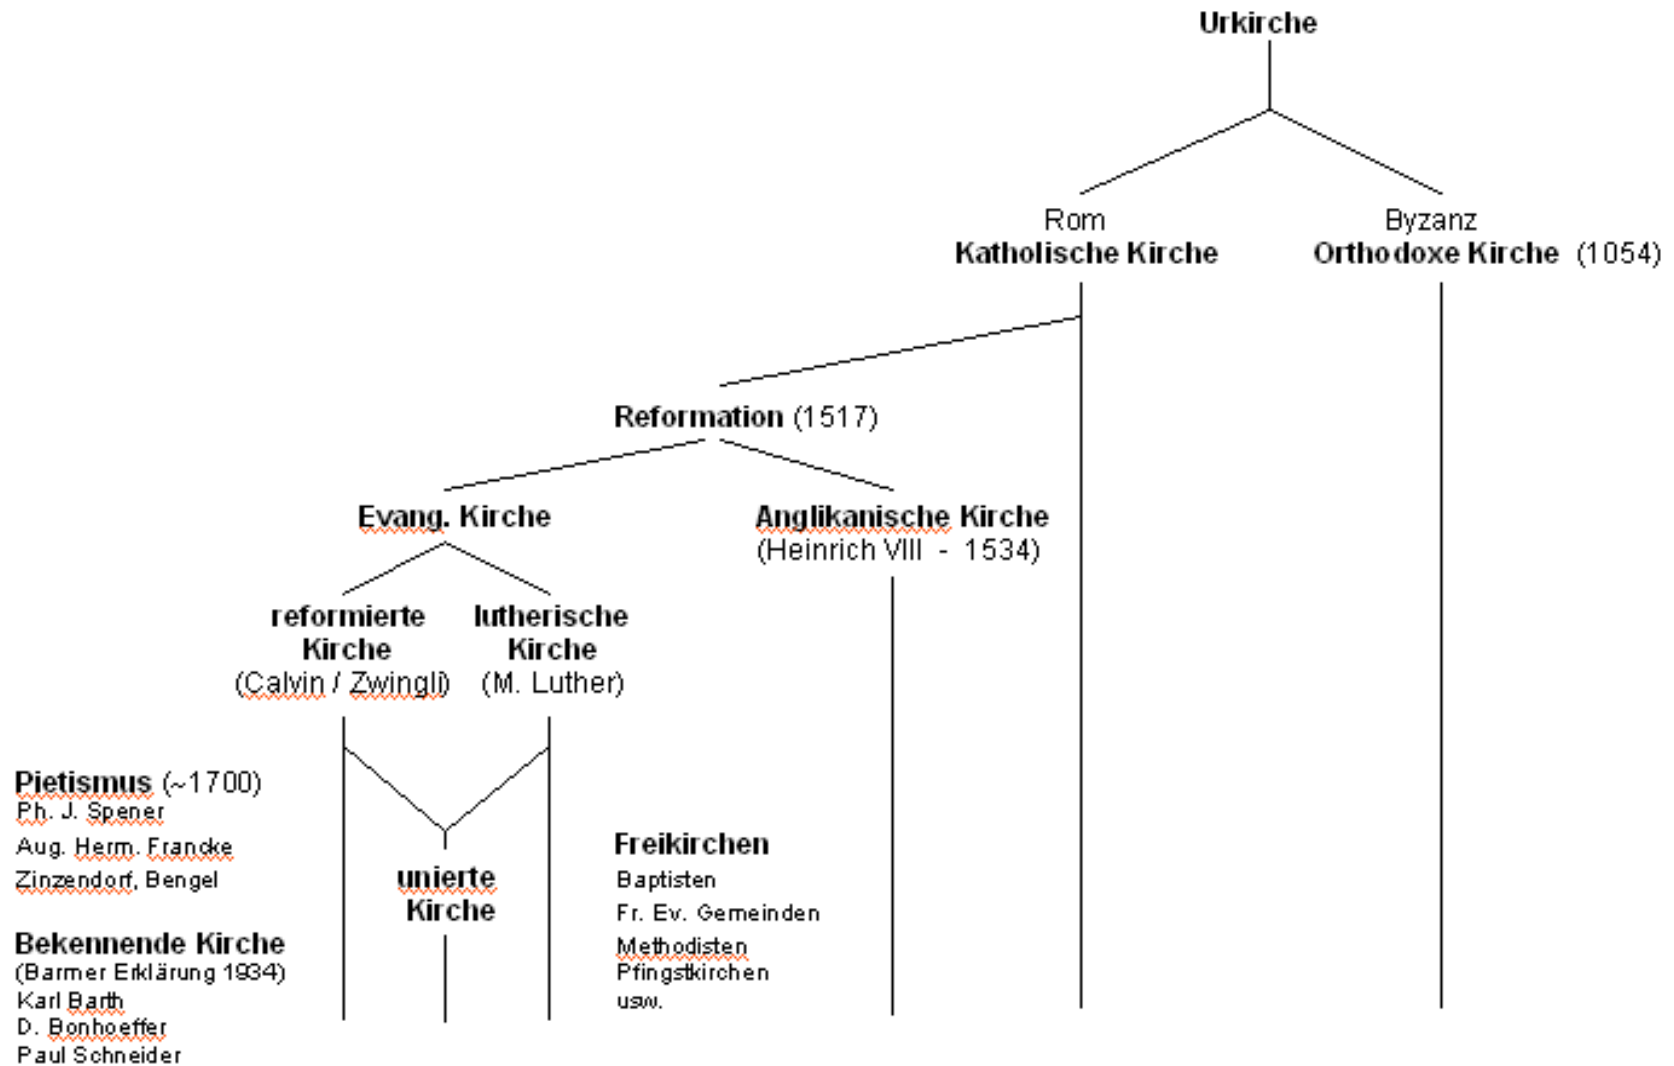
Urkirche

Rom
Katholische Kirche

Byzanz
Orthodoxe Kirche (1054)

Reformation (1517)

Evang. Kirche

Anglikanische Kirche
(Heinrich VIII - 1534)

reformierte Kirche
(Calvin / Zwingli)

lutherische Kirche
(M. Luther)

Pietismus (~1700)
Ph. J. Spener
Aug. Herm. Francke
Zinzendorf, Bengel

unierte Kirche

Freikirchen
Baptisten
Fr. Ev. Gemeinden
Methodisten
Pfingstkirchen
usw.

Bekennende Kirche
(Barmer Erklärung 1934)
Karl Barth
D. Bonhoeffer
Paul Schneider